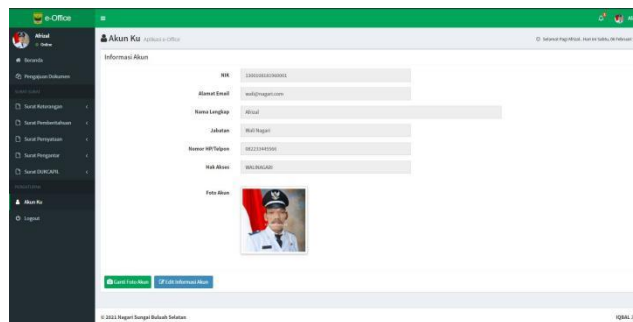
e-Office

Afrizal
Online

Beranda
Pengajuan Dokumen
Surat Keterangan
Surat Pemberitahuan
Surat Pernyataan
Surat Pengantar
Surat DUKCAPIL
Akun Ku
Logout

Akun Ku Aplikasi e-Office

Selamat Pagi Afrizal. Hari ini Sabtu, 06 Februari

Informasi Akun

NIK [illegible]
Alamat Email wali@nagari.com
Nama Lengkap Afrizal
Jabatan Wali Nagari
Nomor HP/Telpon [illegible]
Hak Akses WALINAGARI
Foto Akun

Ganti Foto Akun
Edit Informasi Akun

© 2021 Nagari Sungai Buluah Selatan

IQBAL